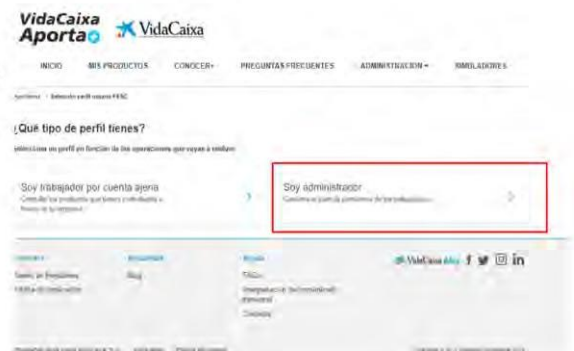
VidaCaixa Aporta VidaCaixa

INICIO MIS PRODUCTOS CONOCER+ PREGUNTAS FRECUENTES ADMINISTRACION+ SIMULADORES

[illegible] > Selección perfil usuario PPSE

¿Qué tipo de perfil tienes?

Selecciona un perfil en función de las operaciones que vayas a realizar.

Soy trabajador por cuenta ajena
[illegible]

Soy administrador
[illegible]

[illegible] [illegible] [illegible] VidaCaixa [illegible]

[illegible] Blog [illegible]

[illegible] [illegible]

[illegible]

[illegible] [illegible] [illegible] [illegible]